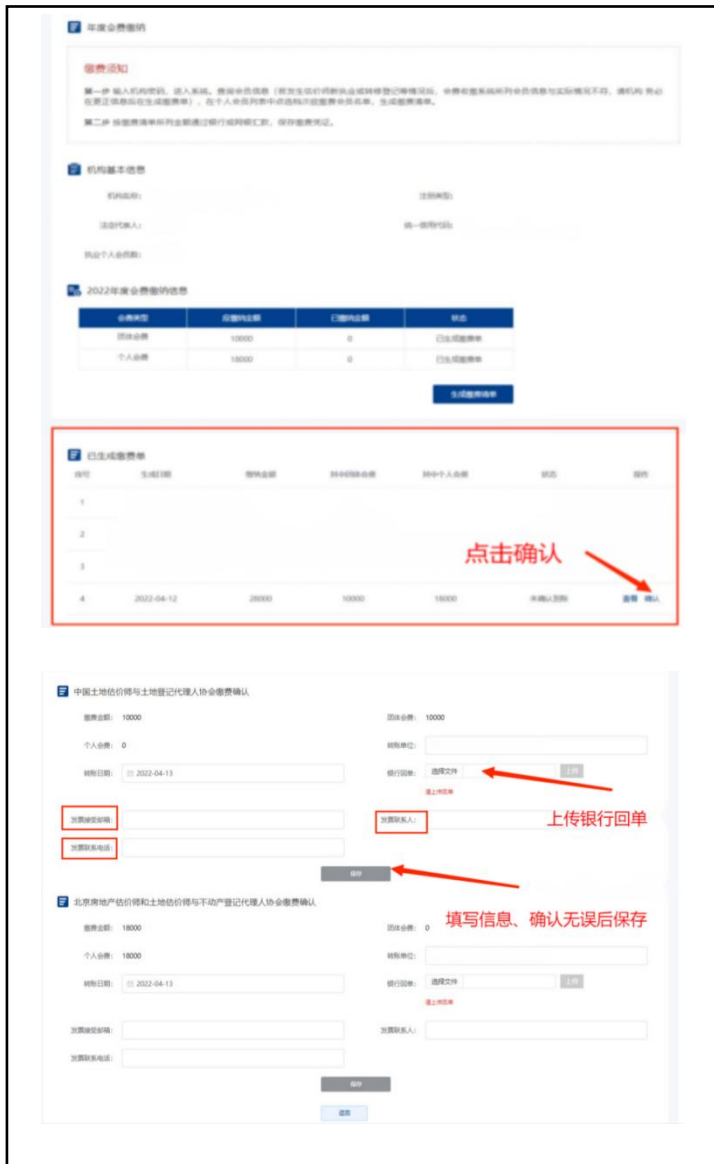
年度会费缴纳

缴费须知

第一步 输入机构密码，进入系统。查询会员信息（有发生估价师新执业或转移登记等情况后，会费权重系统所列会员信息与实际情况不符，请机构 务必在更正信息后在生成缴费单）。在个人会员列表中点选待缴纳费会员名单，生成缴费清单。

第二步 按缴费清单所列金额通过银行或网银汇款，保存缴费凭证。

机构基本信息

机构名称：

法律类型：

法定代表人：

统一信用代码：

执业个人会员数：

2022年度会费缴纳信息

| 会费类型 | 应缴纳金额 | 已缴纳金额 | 状态 |
|---|---|---|---|
| 团体会费 | 10000 | 0 | 已生成缴费单 |
| 个人会费 | 18000 | 0 | 已生成缴费单 |

生成缴费清单

已生成缴费单

| 序号 | 生成日期 | 缴纳金额 | 其中团体会费 | 其中个人会费 | 状态 | 操作 |
|---|---|---|---|---|---|---|
| 1 | | | | | | |
| 2 | | | | | | |
| 3 | | | | | | |
| 4 | 2022-04-12 | 28000 | 10000 | 18000 | 未确认到账 | 查看 确认 |

点击确认

中国土地估价师与土地登记代理人协会缴费确认

缴费金额： 10000

团体会费： 10000

个人会费： 0

转账单位：

转账日期： 2022-04-13

银行回单： 选择文件 上传

请上传回单

发票接受邮箱：

发票联系人：

发票联系电话：

保存

上传银行回单

北京房地产估价师和土地估价师与不动产登记代理人协会缴费确认

填写信息、确认无误后保存

缴费金额： 18000

团体会费： 0

个人会费： 18000

转账单位：

转账日期： 2022-04-13

银行回单： 选择文件 上传

请上传回单

发票接受邮箱：

发票联系人：

发票联系电话：

保存

返回